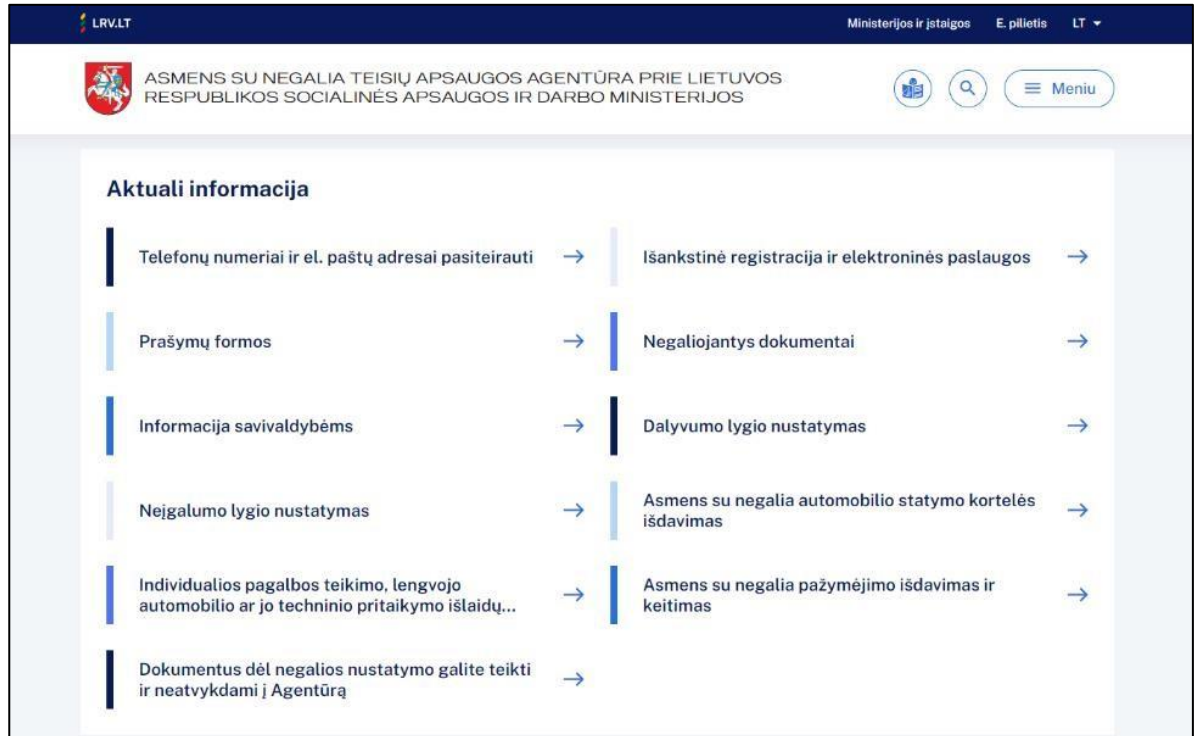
LRV.LT

Ministerijos ir įstaigos E. pilietis LT

ASMENS SU NEGALIA TEISIŲ APSAUGOS AGENTŪRA PRIE LIETUVOS RESPUBLIKOS SOCIALINĖS APSAUGOS IR DARBO MINISTERIJOS

Meniu

Aktuali informacija

Telefonų numeriai ir el. paštų adresai pasiteirauti →

Išankstinė registracija ir elektroninės paslaugos →

Prašymų formos →

Negaliojantys dokumentai →

Informacija savivaldybėms →

Dalyvumo lygio nustatymas →

Neįgalumo lygio nustatymas →

Asmens su negalia automobilio statymo kortelės išdavimas →

Individualios pagalbos teikimo, lengvojo automobilio ar jo techninio pritaikymo išlaidų... →

Asmens su negalia pažymėjimo išdavimas ir keitimas →

Dokumentus dėl negalios nustatymo galite teikti ir neatvykdami į Agentūrą →